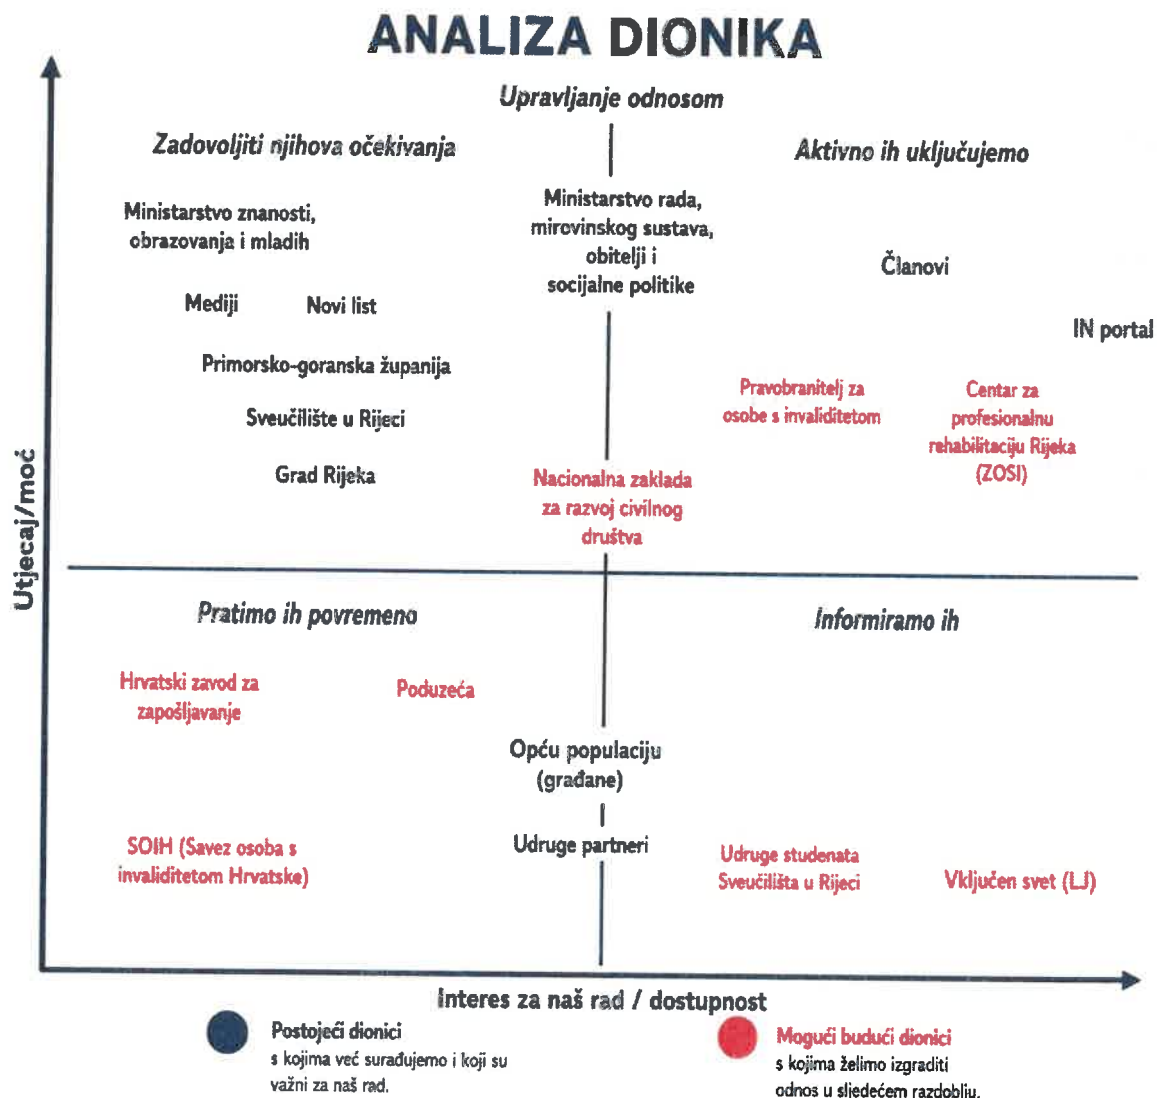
ANALIZA DIONIKA

Upravljanje odnosom

Zadovoljiti njihova očekivanja

Aktivno ih uključujemo

Ministarstvo znanosti, obrazovanja i mladih

Ministarstvo rada, mirovinskog sustava, obitelji i socijalne politike

Članovi

Mediji

Novi list

IN portal

Primorsko-goranska županija

Pravobranitelj za osobe s invaliditetom

Centar za profesionalnu rehabilitaciju Rijeka (ZOSI)

Sveučilište u Rijeci

Grad Rijeka

Nacionalna zaklada za razvoj civilnog društva

Utjecaj/moć

Pratimo ih povremeno

Informiramo ih

Hrvatski zavod za zapošljavanje

Poduzeća

Opću populaciju (građane)

Udruge partneri

SOIH (Savez osoba s invaliditetom Hrvatske)

Udruge studenata Sveučilišta u Rijeci

Vključen svet (LJ)

Interes za naš rad / dostupnost

Postojeći dionici
s kojima već surađujemo i koji su važni za naš rad.

Mogući budući dionici
s kojima želimo izgraditi odnos u sljedećem razdoblju.